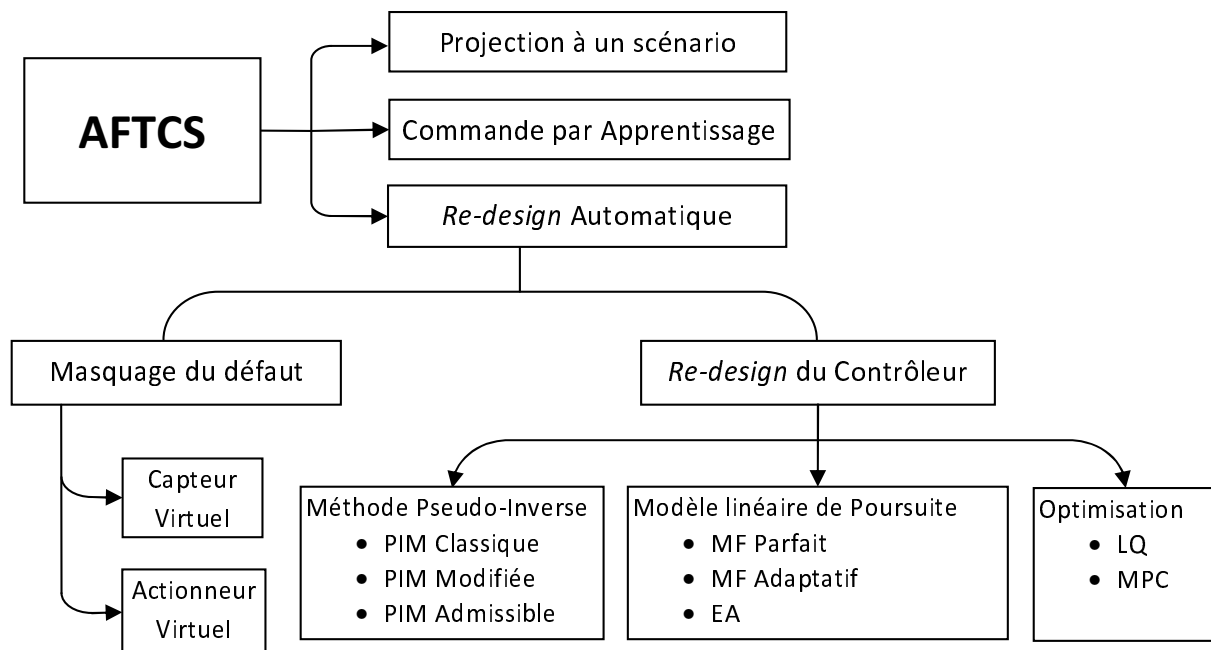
AFTCS

Projection à un scénario

Commande par Apprentissage

Re-design Automatique

Masquage du défaut

Re-design du Contrôleur

Capteur Virtuel

Actionneur Virtuel

Méthode Pseudo-Inverse
- PIM Classique
- PIM Modifiée
- PIM Admissible

Modèle linéaire de Poursuite
- MF Parfait
- MF Adaptatif
- EA

Optimisation
- LQ
- MPC